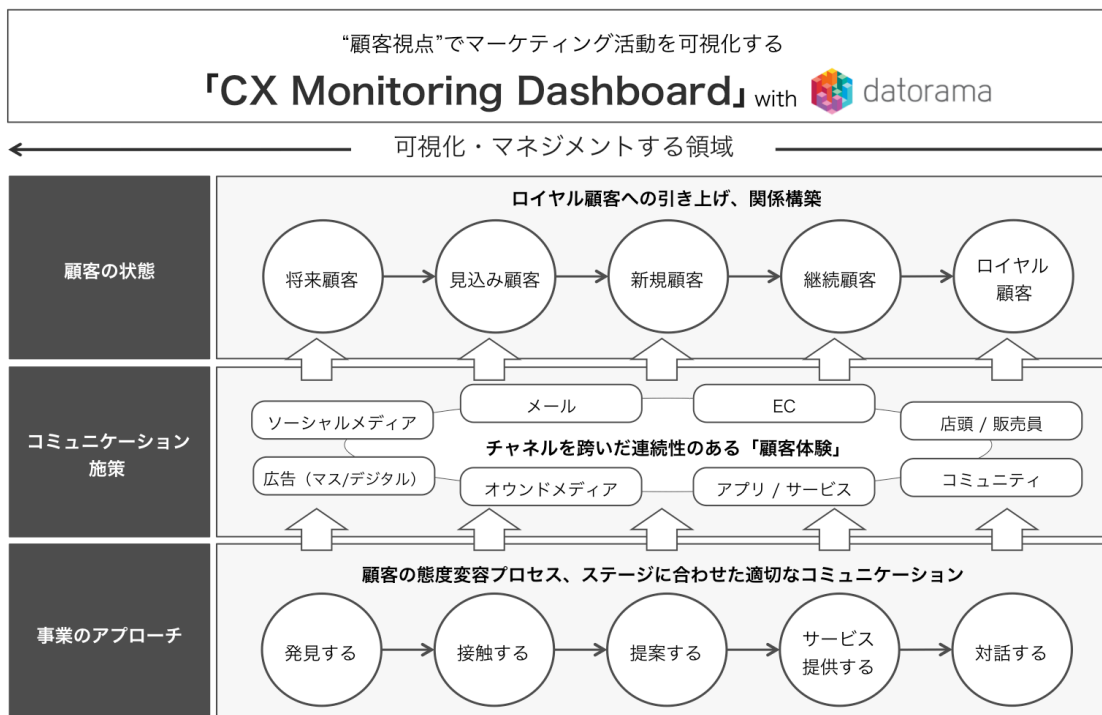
“顧客視点”でマーケティング活動を可視化する

「CX Monitoring Dashboard」with datorama

可視化・マネジメントする領域

顧客の状態

ロイヤル顧客への引き上げ、関係構築

将来顧客 見込み顧客 新規顧客 継続顧客 ロイヤル顧客

コミュニケーション施策

ソーシャルメディア
メール
EC
店頭 / 販売員
チャネルを跨いだ連続性のある「顧客体験」
広告（マス/デジタル）
オウンドメディア
アプリ / サービス
コミュニティ

事業のアプローチ

顧客の態度変容プロセス、ステージに合わせた適切なコミュニケーション

発見する 接触する 提案する サービス提供する 対話する